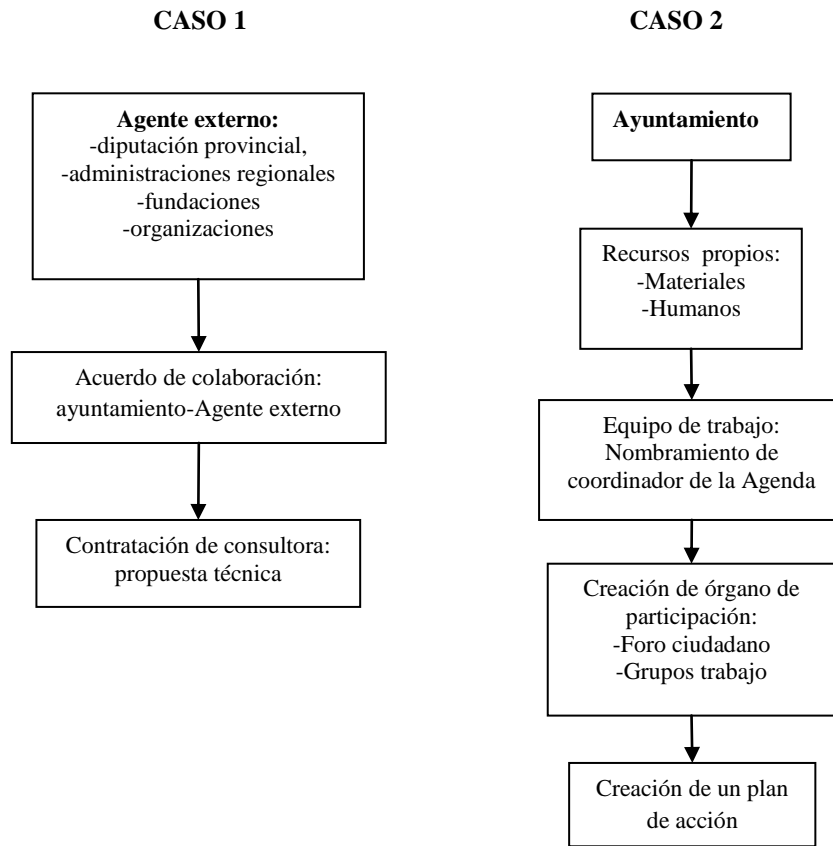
CASO 1

Agente externo:
-diputación provincial,
-administraciones regionales
-fundaciones
-organizaciones

Acuerdo de colaboración:
ayuntamiento-Agente externo

Contratación de consultora:
propuesta técnica

CASO 2

Ayuntamiento

Recursos propios:
-Materiales
-Humanos

Equipo de trabajo:
Nombramiento de
coordinador de la Agenda

Creación de órgano de
participación:
-Foro ciudadano
-Grupos trabajo

Creación de un plan
de acción